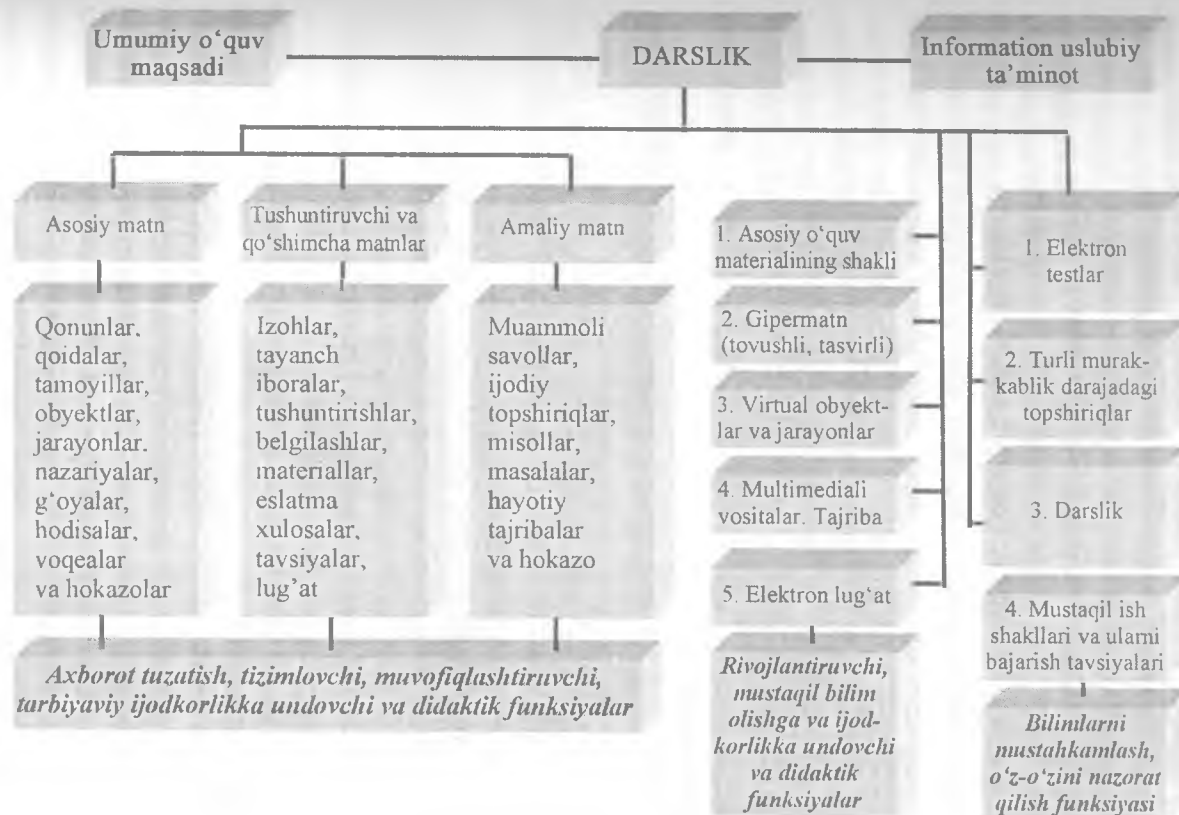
Umumiy o‘quv maqsadi

DARSLIK

Information uslubiy ta’minot

Asosiy matn

Tushuntiruvchi va qo‘shimcha matnlar

Amaliy matn

Qonunlar, qoidalar, tamoyillar, obyektlar, jarayonlar, nazariyalar, g‘oyalar, hodisalar, voqealar va hokazolar

Izohlar, tayanch iboralar, tushuntirishlar, belgilashlar, materiallar, eslatma xulosalar, tavsiyalar, lug’at

Muammoli savollar, ijodiy topshiriqlar, misollar, masalalar, hayotiy tajribalar va hokazo

Axborot tuzatish, tizimlovchi, muvofiqlashtiruvchi, tarbiyaviy ijodkorlikka undovchi va didaktik funksiyalar

1. Asosiy o‘quv materialining shakli

2. Gipermatn (tovushli, tasvirli)

3. Virtual obyektlar va jarayonlar

4. Multimediali vositalar. Tajriba

5. Elektron lug‘at

Rivojlantiruvchi, mustaqil bilim olishga va ijodkorlikka undovchi va didaktik funksiyalar

1. Elektron testlar

2. Turli murakkablik darajadagi topshiriqlar

3. Darslik

4. Mustaqil ish shakllari va ularni bajarish tavsiyalari

Bilimlarni mustahkamlash, o‘z-o‘zini nazorat qilish funksiyasi